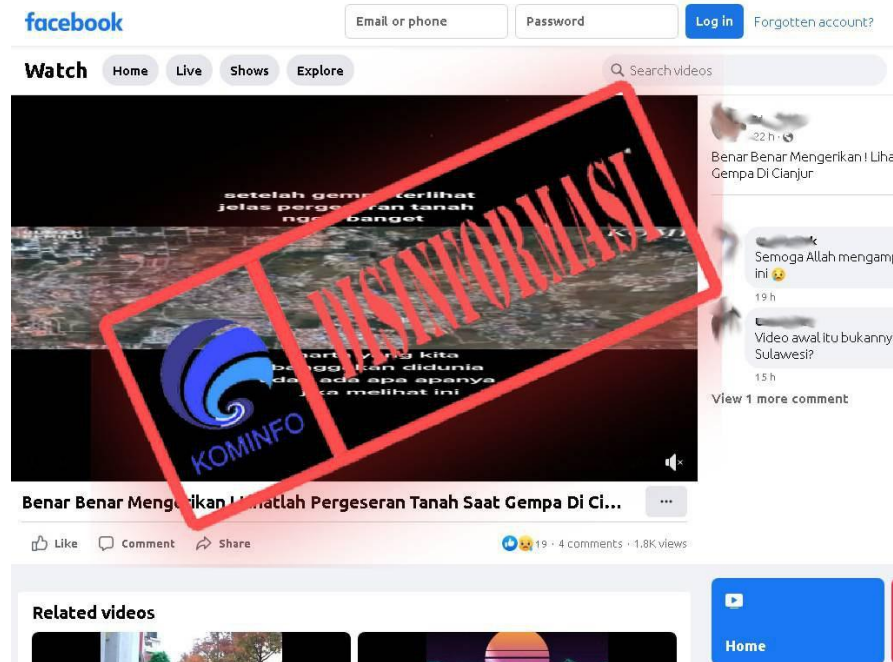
facebook

Email or phone

Password

Log in

Forgotten account?

Watch

Home

Live

Shows

Explore

Search videos

setelah gem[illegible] terlihat jelas perge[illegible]ran tanah ng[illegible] banget

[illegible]hart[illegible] y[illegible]ng kita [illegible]banggakan didunia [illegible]da ada apa apanya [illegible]ka melihat ini

DISINFORMASI

KOMINFO

Benar Benar Menge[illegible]ikan L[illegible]hatlah Pergeseran Tanah Saat Gempa Di Ci...

Like

Comment

Share

19 · 4 comments · 1.8K views

22 h ·

Benar Benar Mengerikan ! Liha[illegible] Gempa Di Cianjur

Semoga Allah mengamp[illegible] ini 😢

19 h

Video awal itu bukanny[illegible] Sulawesi?

15 h

View 1 more comment

Related videos

Home